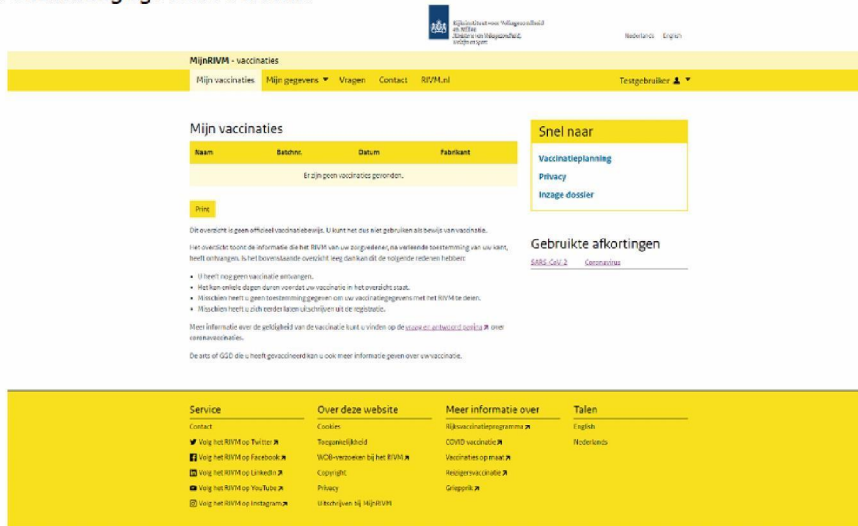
Rijksinstituut voor Volksgezondheid en Milieu
Ministerie van Volksgezondheid, Welzijn en Sport

Nederlands English

MijnRIVM - vaccinaties

Mijn vaccinaties Mijn gegevens ▼ Vragen Contact RIVM.nl

Testgebruiker ▼

Mijn vaccinaties

| Naam | Batchnr. | Datum | Fabrikant |
|---|---|---|---|
| Er zijn geen vaccinaties gevonden. | | | |

Print

Dit overzicht is geen officieel vaccinatiebewijs. U kunt het dus niet gebruiken als bewijs van vaccinatie.

Het overzicht toont de informatie die het RIVM van uw zorgverlener, na verleende toestemming van uw kant, heeft ontvangen. Is het bovenstaande overzicht leeg dan kan dit de volgende reden hebben:

• U heeft nog geen vaccinatie ontvangen.
• Het kan enkele dagen duren voordat uw vaccinatie in het overzicht staat.
• Misschien heeft u geen toestemming gegeven om uw vaccinatiegegevens met het RIVM te delen.
• Misschien heeft u zich eerder laten uitschrijven uit de registratie.

Meer informatie over de zichtbaarheid van de vaccinatie kunt u vinden op de vraag en antwoord pagina over coronavaccinaties.

De arts of GGD die u heeft gevaccineerd kan u ook meer informatie geven over uw vaccinatie.

Snel naar

Vaccinatieplanning
Privacy
Inzage dossier

Gebruikte afkortingen

SARS-CoV-2 Coronavirus

Service
Contact
Volg het RIVM op Twitter
Volg het RIVM op Facebook
Volg het RIVM op LinkedIn
Volg het RIVM op YouTube
Volg het RIVM op Instagram

Over deze website
Cookies
Toegankelijkheid
WOB-verzoeken bij het RIVM
Copyright
Privacy
Uitschrijven bij MijnRIVM

Meer informatie over
Rijksvaccinatieprogramma
COVID vaccinatie
Vaccinaties op maat
Reizigersvaccinatie
Griepprik

Talen
English
Nederlands